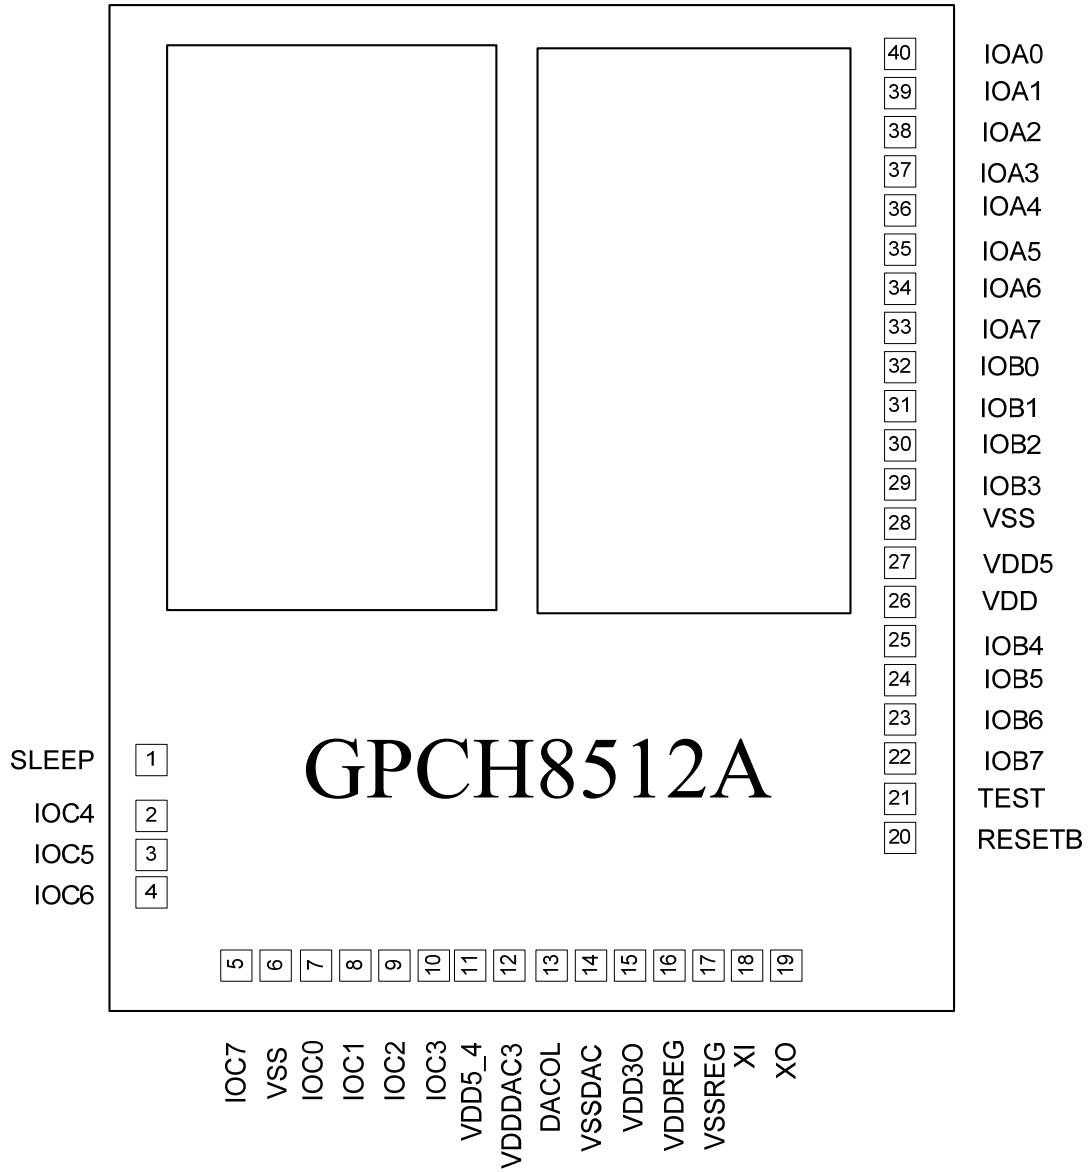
40 IOA0
39 IOA1
38 IOA2
37 IOA3
36 IOA4
35 IOA5
34 IOA6
33 IOA7
32 IOB0
31 IOB1
30 IOB2
29 IOB3
28 VSS
27 VDD5
26 VDD
25 IOB4
24 IOB5
23 IOB6
22 IOB7
21 TEST
20 RESETB

SLEEP 1
IOC4 2
IOC5 3
IOC6 4

GPCH8512A

5 6 7 8 9 10 11 12 13 14 15 16 17 18 19

IOC7 VSS IOC0 IOC1 IOC2 IOC3 VDD5_4 VDDDAC3 DACOL VSSDAC VDD3O VDDREG VSSREG XI XO